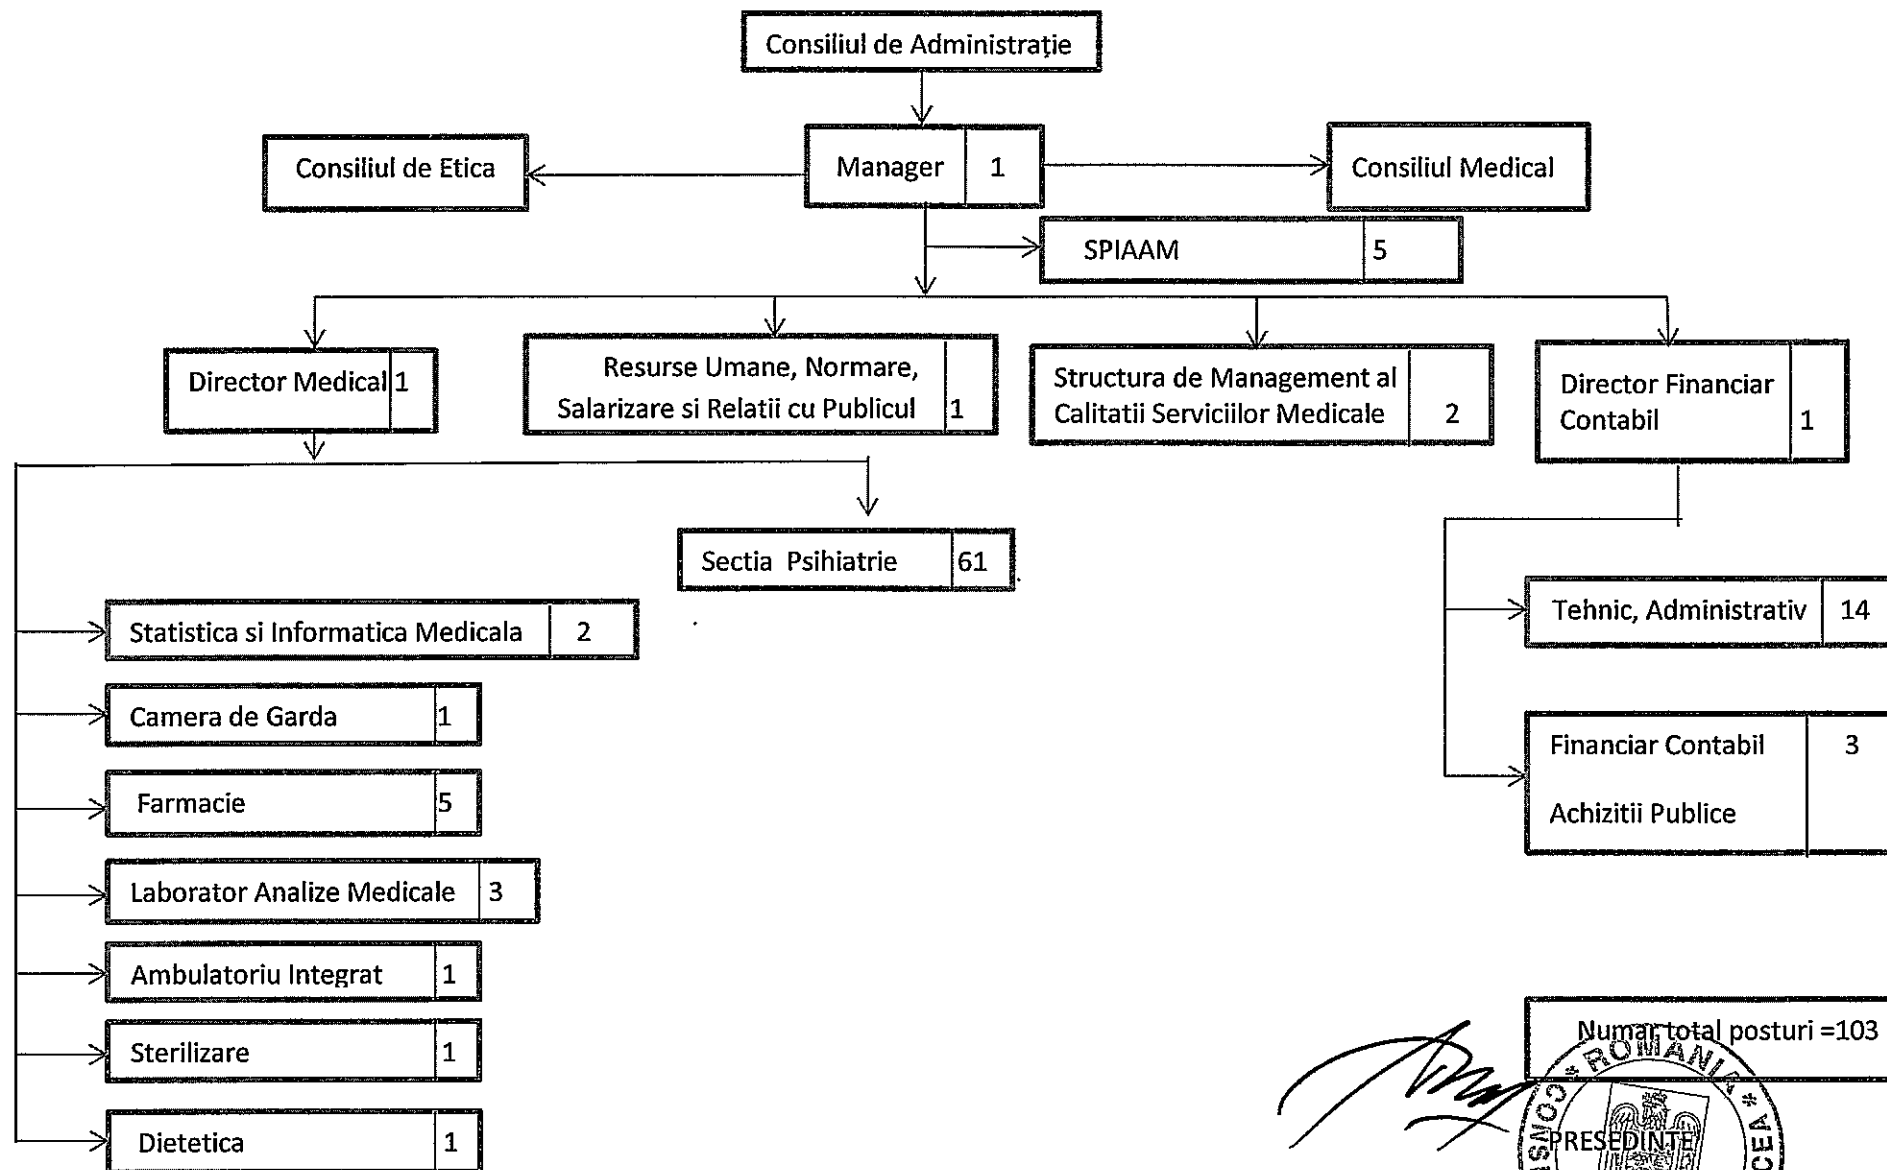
Consiliul de Administrație

Consiliul de Etica

Manager | 1

Consiliul Medical

SPIAAM | 5

Director Medical | 1

Resurse Umane, Normare, Salarizare si Relatii cu Publicul | 1

Structura de Management al Calitatii Serviciilor Medicale | 2

Director Financiar Contabil | 1

Sectia Psihiatrie | 61

Statistica si Informatica Medicala | 2

Camera de Garda | 1

Farmacie | 5

Laborator Analize Medicale | 3

Ambulatoriu Integrat | 1

Sterilizare | 1

Dietetica | 1

Tehnic, Administrativ | 14

Financiar Contabil | 3

Achizitii Publice

Numar total posturi =103

ROMANIA
CONS
CEA
PRESEDINTE